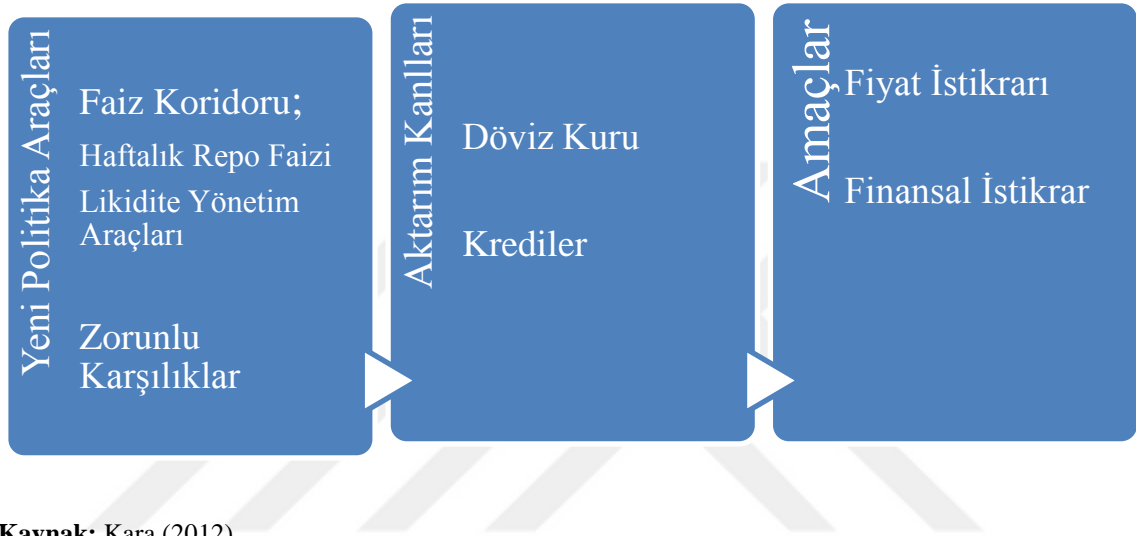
Yeni Politika Araçları

Faiz Koridoru;

Haftalık Repo Faizi

Likidite Yönetim Araçları

Zorunlu Karşılıklar

Aktarım Kanlları

Döviz Kuru

Krediler

Amaçlar

Fiyat İstikrarı

Finansal İstikrar

Kaynak: Kara (2012)